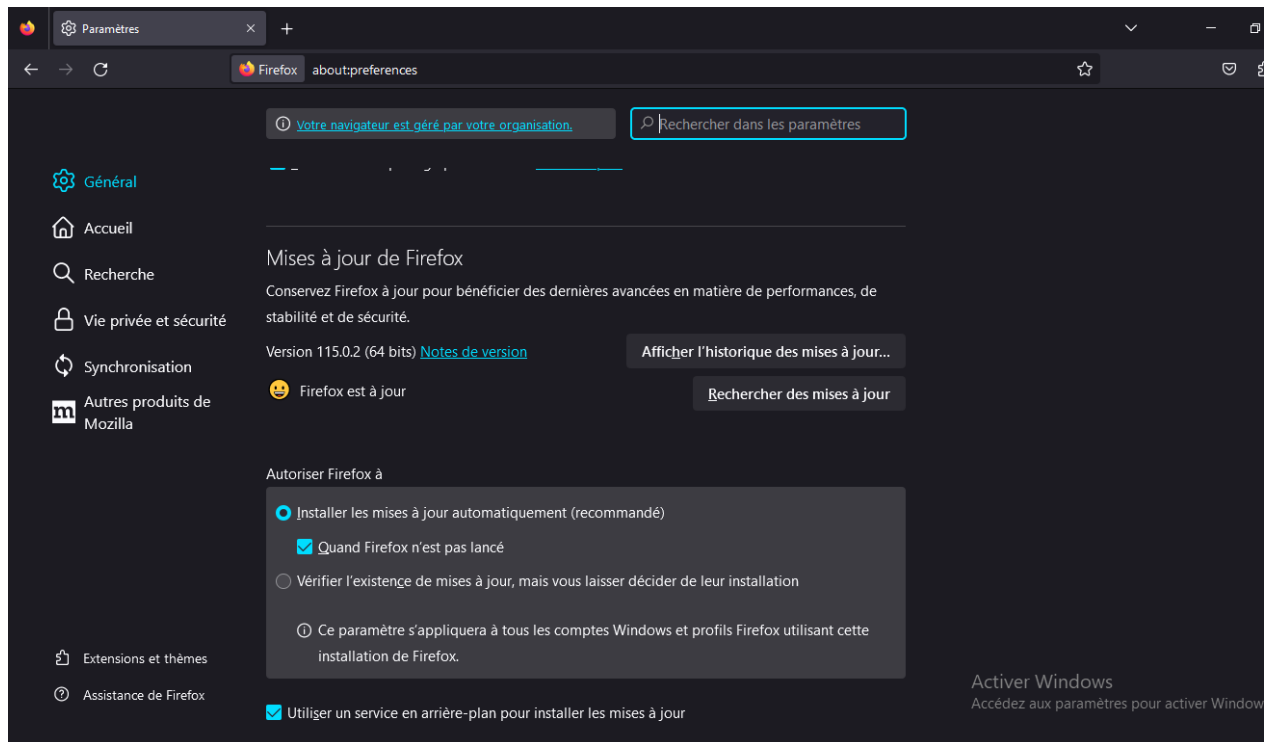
Paramètres

Firefox about:preferences

Votre navigateur est géré par votre organisation.

Rechercher dans les paramètres

Général
Accueil
Recherche
Vie privée et sécurité
Synchronisation
Autres produits de Mozilla

Mises à jour de Firefox

Conservez Firefox à jour pour bénéficier des dernières avancées en matière de performances, de stabilité et de sécurité.

Version 115.0.2 (64 bits) Notes de version

Afficher l'historique des mises à jour…

Firefox est à jour

Rechercher des mises à jour

Autoriser Firefox à

Installer les mises à jour automatiquement (recommandé)

Quand Firefox n'est pas lancé

Vérifier l'existence de mises à jour, mais vous laisser décider de leur installation

Ce paramètre s'appliquera à tous les comptes Windows et profils Firefox utilisant cette installation de Firefox.

Utiliser un service en arrière-plan pour installer les mises à jour

Extensions et thèmes
Assistance de Firefox

Activer Windows
Accédez aux paramètres pour activer Window